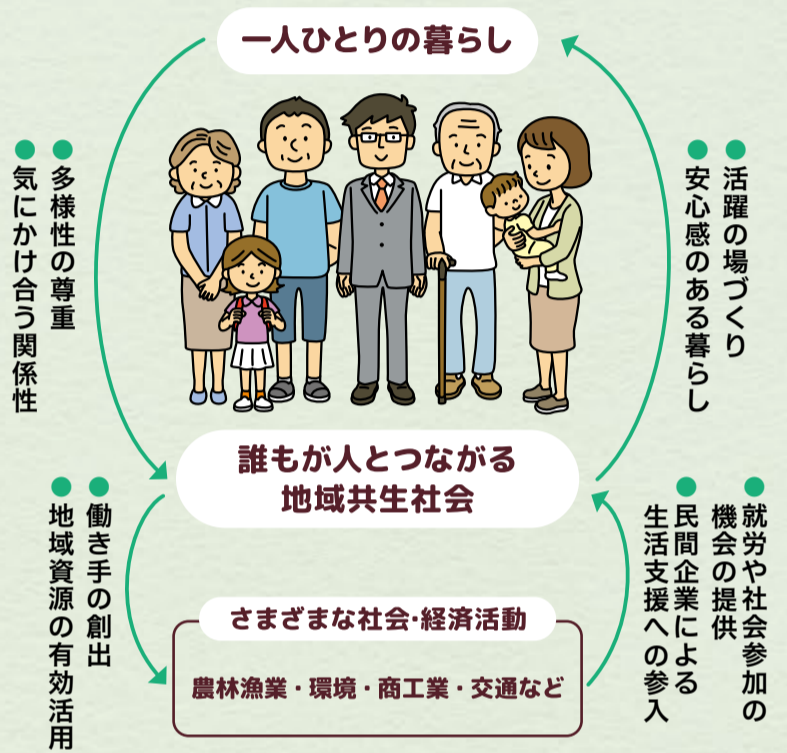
一人ひとりの暮らし

●多様性の尊重
●気にかけ合う関係性

●活躍の場づくり
●安心感のある暮らし

誰もが人とつながる
地域共生社会

●働き手の創出
●地域資源の有効活用

●就労や社会参加の機会の提供
●民間企業による生活支援への参入

さまざまな社会・経済活動

農林漁業・環境・商工業・交通など